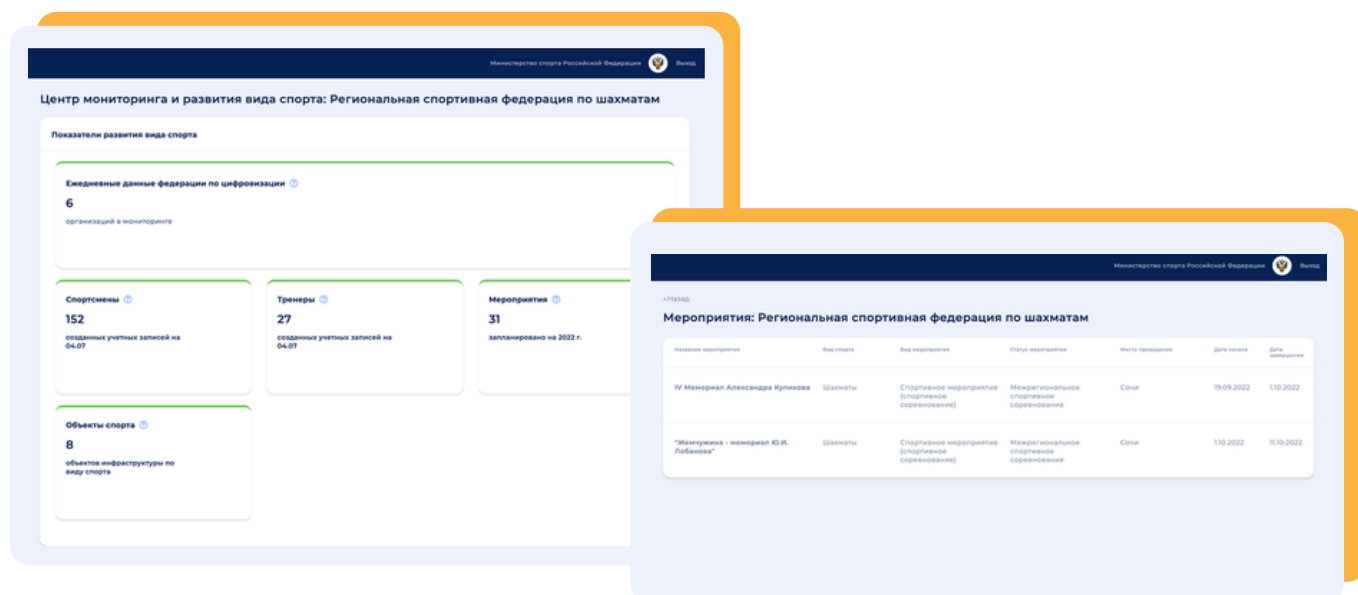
Министерство спорта Российской Федерации Выход

Центр мониторинга и развития вида спорта: Региональная спортивная федерация по шахматам

Показатели развития вида спорта

Ежедневные данные федерации по цифровизации
6
организаций в мониторинге

Спортсмены
152
созданных учетных записей на 04.07

Тренеры
27
созданных учетных записей на 04.07

Мероприятия
31
запланировано на 2022 г.

Объекты спорта
8
объектов инфраструктуры по виду спорта

Министерство спорта Российской Федерации Выход

‹ Назад

Мероприятия: Региональная спортивная федерация по шахматам

| Название мероприятия | Вид спорта | Вид мероприятия | Статус мероприятия | Место проведения | Дата начала | Дата завершения |
|---|---|---|---|---|---|---|
| IV Мемориал Александра Куликова | Шахматы | Спортивное мероприятие (спортивное соревнование) | Межрегиональное спортивное соревнование | Сочи | 19.09.2022 | 1.10.2022 |
| "Жемчужина - мемориал Ю.И. Лобанова" | Шахматы | Спортивное мероприятие (спортивное соревнование) | Межрегиональное спортивное соревнование | Сочи | 1.10.2022 | 11.10.2022 |